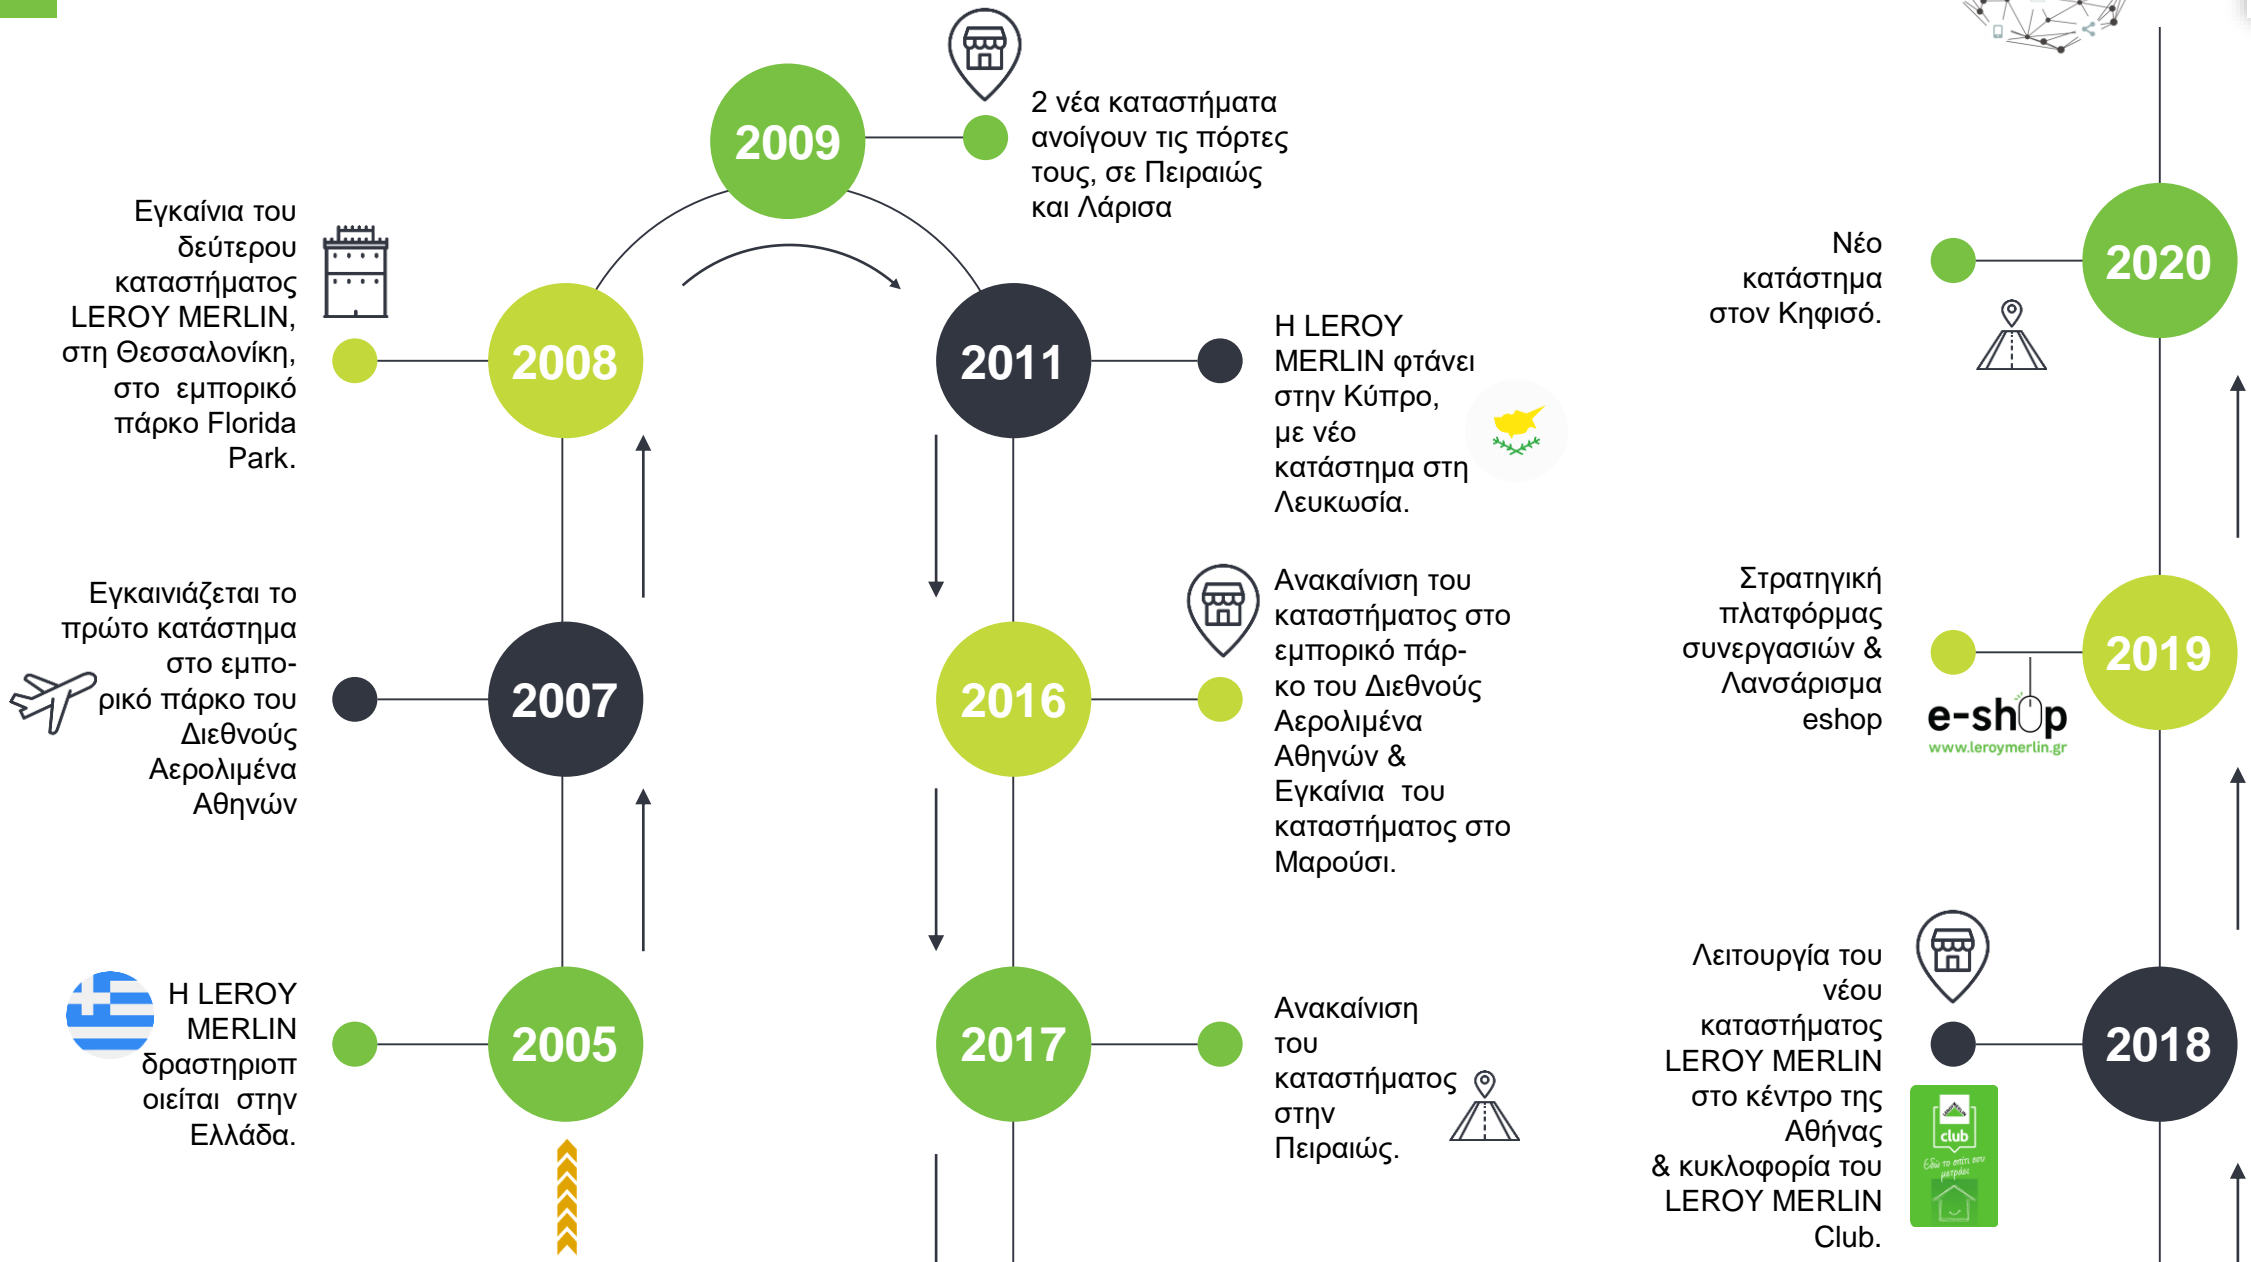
2009

2 νέα καταστήματα ανοίγουν τις πόρτες τους, σε Πειραιώς και Λάρισα

Εγκαίνια του δεύτερου καταστήματος LEROY MERLIN, στη Θεσσαλονίκη, στο εμπορικό πάρκο Florida Park.

2008

2011

Η LEROY MERLIN φτάνει στην Κύπρο, με νέο κατάστημα στη Λευκωσία.

2020

Νέο κατάστημα στον Κηφισό.

Εγκαινιάζεται το πρώτο κατάστημα στο εμπορικό πάρκο του Διεθνούς Αερολιμένα Αθηνών

2007

2016

Ανακαίνιση του καταστήματος στο εμπορικό πάρκο του Διεθνούς Αερολιμένα Αθηνών & Εγκαίνια του καταστήματος στο Μαρούσι.

Στρατηγική πλατφόρμας συνεργασιών & Λανσάρισμα eshop

2019

e-shop
www.leroymerlin.gr

Η LEROY MERLIN δραστηριοποιείται στην Ελλάδα.

2005

2017

Ανακαίνιση του καταστήματος στην Πειραιώς.

Λειτουργία του νέου καταστήματος LEROY MERLIN στο κέντρο της Αθήνας & κυκλοφορία του LEROY MERLIN Club.

club

2018